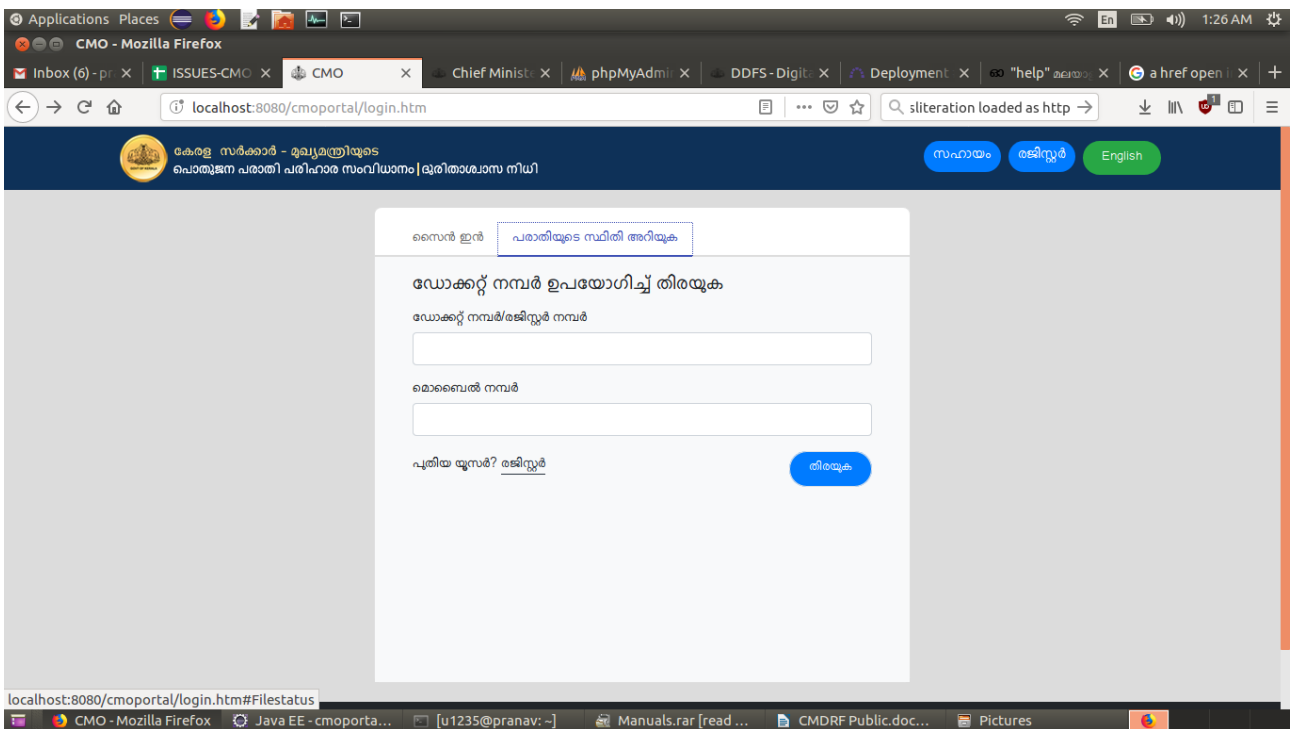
Applications Places

En 1:26 AM

CMO - Mozilla Firefox

Inbox (6) - pr × | ISSUES-CMO × | CMO × | Chief Minist × | phpMyAdmi × | DDFS - Digit × | Deployment × | "help" മലയാ × | a href open i × | +

localhost:8080/cmoportal/login.htm

sliteration loaded as http →

കേരള സർക്കാർ - മുഖ്യമന്ത്രിയുടെ
പൊതുജന പരാതി പരിഹാര സംവിധാനം|ദുരിതാശ്വാസ നിധി

സഹായം | രജിസ്റ്റർ | English

സൈൻ ഇൻ | പരാതിയുടെ സ്ഥിതി അറിയുക

ഡോക്കറ്റ് നമ്പർ ഉപയോഗിച്ച് തിരയുക

ഡോക്കറ്റ് നമ്പർ/രജിസ്റ്റർ നമ്പർ

മൊബൈൽ നമ്പർ

പുതിയ യൂസർ? രജിസ്റ്റർ

തിരയുക

localhost:8080/cmoportal/login.htm#Filestatus

CMO - Mozilla Firefox | Java EE - cmoporta... | [u1235@pranav: ~] | Manuals.rar [read ... | CMDRF Public.doc... | Pictures